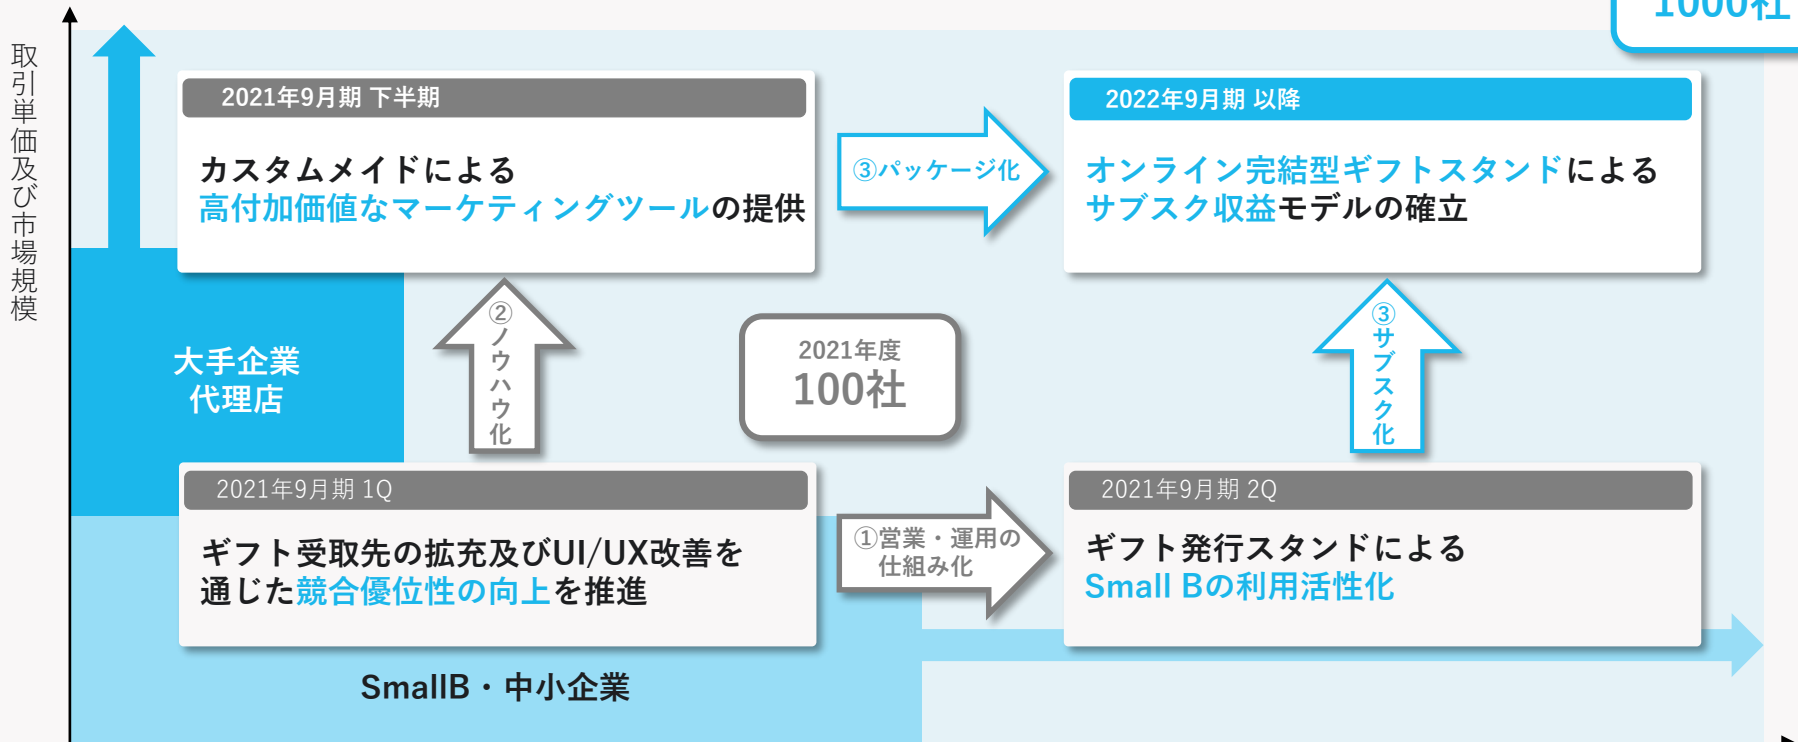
取引単価及び市場規模

1000社

2021年9月期 下半期

カスタムメイドによる
高付加価値なマーケティングツールの提供

③パッケージ化

2022年9月期 以降

オンライン完結型ギフトスタンドによる
サブスク収益モデルの確立

大手企業
代理店

②ノウハウ化

2021年度
100社

③サブスク化

2021年9月期 1Q

ギフト受取先の拡充及びUI/UX改善を
通じた競合優位性の向上を推進

①営業・運用の
仕組み化

2021年9月期 2Q

ギフト発行スタンドによる
Small Bの利用活性化

SmallB・中小企業